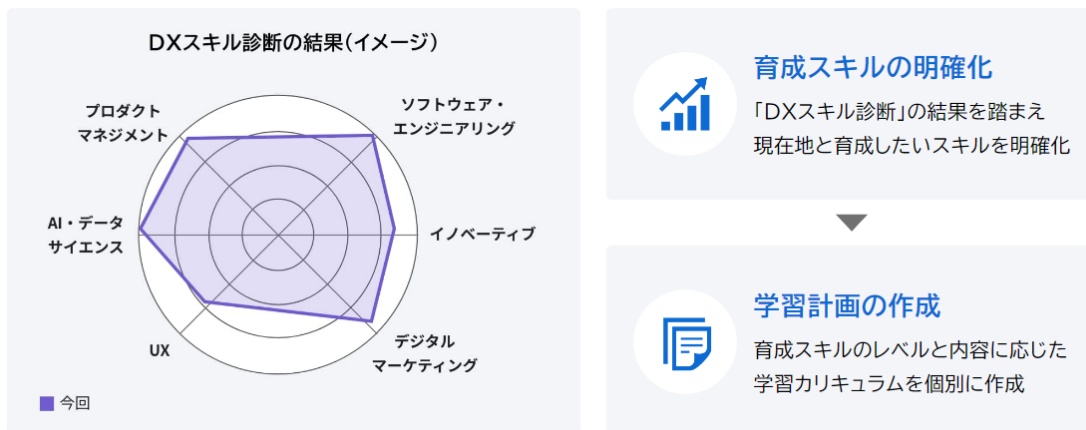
DXスキル診断の結果(イメージ)

プロダクトマネジメント

ソフトウェア・エンジニアリング

AI・データサイエンス

イノベーティブ

UX

デジタルマーケティング

今回

育成スキルの明確化

「DXスキル診断」の結果を踏まえ現在地と育成したいスキルを明確化

学習計画の作成

育成スキルのレベルと内容に応じた学習カリキュラムを個別に作成